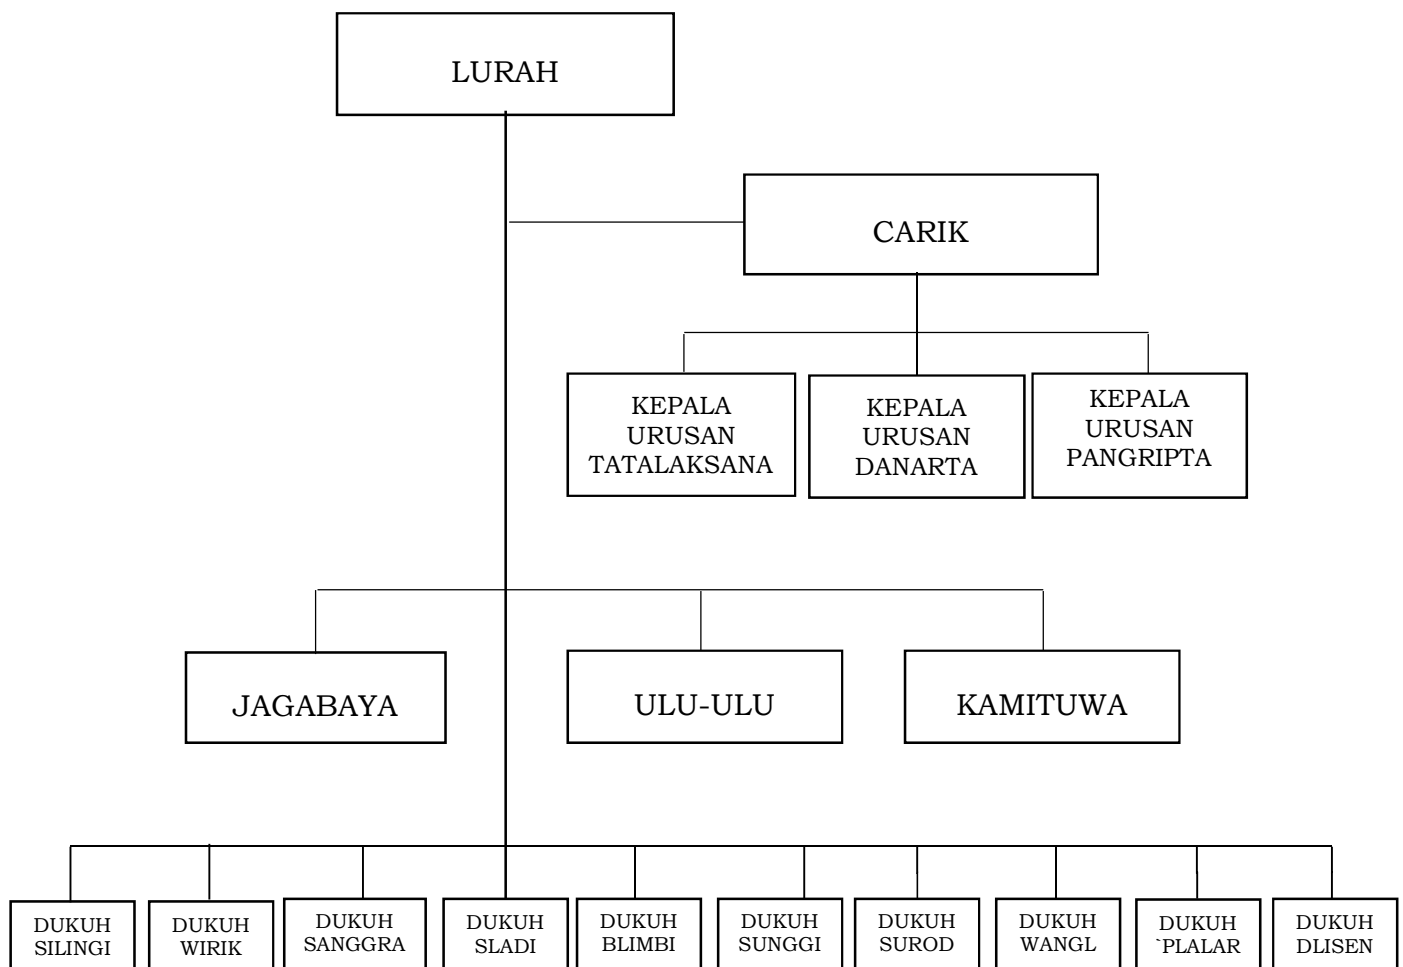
LURAH

CARIK

KEPALA URUSAN TATALAKSANA

KEPALA URUSAN DANARTA

KEPALA URUSAN PANGRIPTA

JAGABAYA

ULU-ULU

KAMITUWA

DUKUH SILINGI

DUKUH WIRIK

DUKUH SANGGRA

DUKUH SLADI

DUKUH BLIMBI

DUKUH SUNGGI

DUKUH SUROD

DUKUH WANGL

DUKUH `PLALAR

DUKUH DLISEN